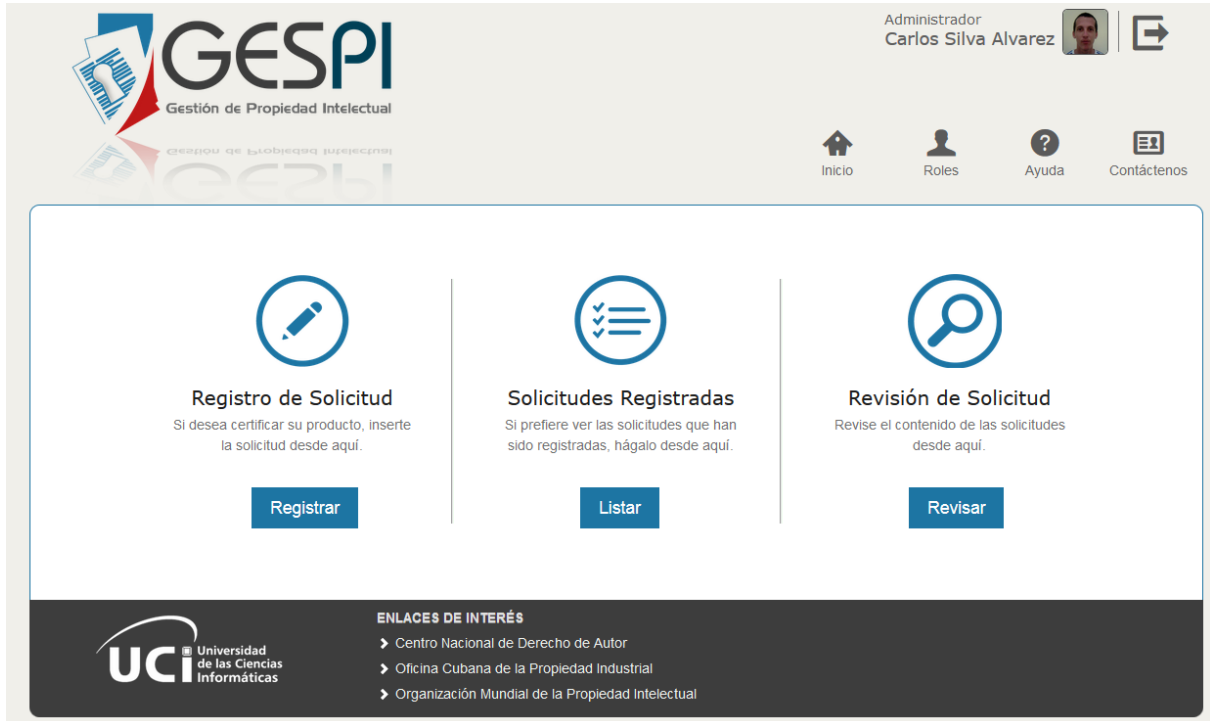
GESPI
Gestión de Propiedad Intelectual

Administrador
Carlos Silva Alvarez

Inicio
Roles
Ayuda
Contáctenos

Registro de Solicitud
Si desea certificar su producto, inserte la solicitud desde aquí.
Registrar

Solicitudes Registradas
Si prefiere ver las solicitudes que han sido registradas, hágalo desde aquí.
Listar

Revisión de Solicitud
Revise el contenido de las solicitudes desde aquí.
Revisar

UCI Universidad de las Ciencias Informáticas

ENLACES DE INTERÉS
Centro Nacional de Derecho de Autor
Oficina Cubana de la Propiedad Industrial
Organización Mundial de la Propiedad Intelectual